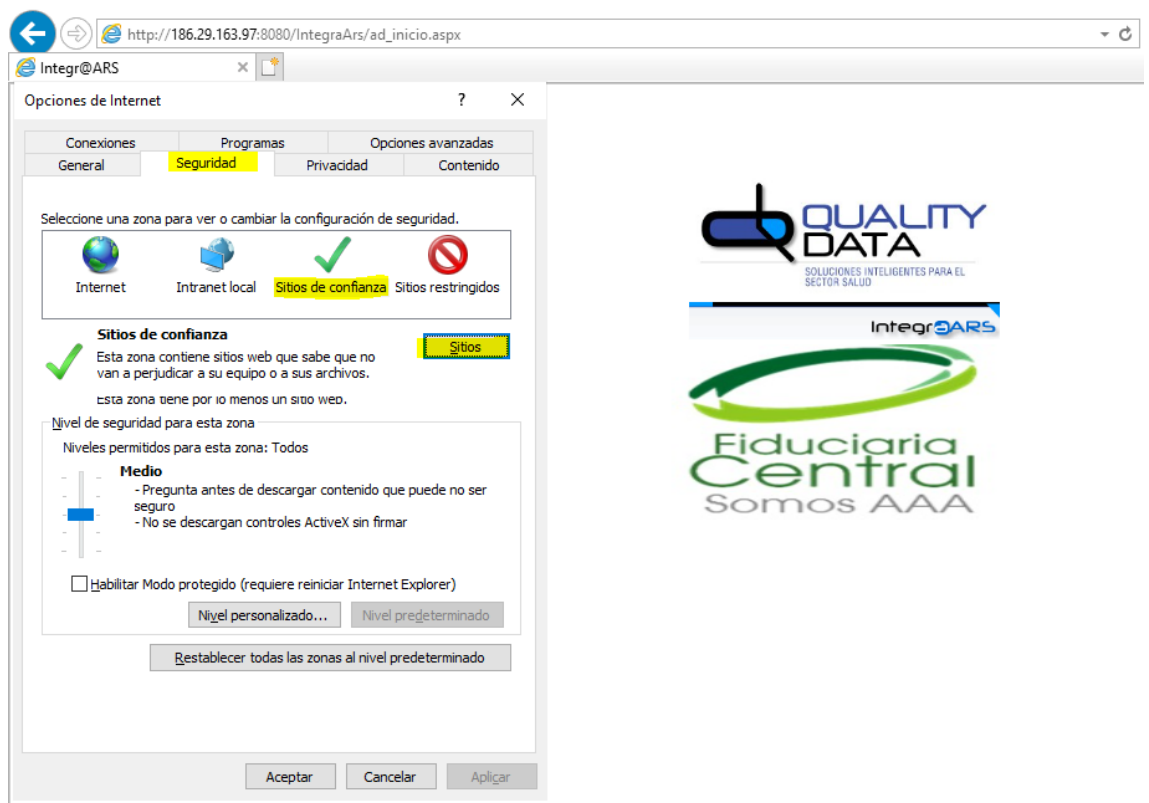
http://186.29.163.97:8080/IntegraArs/ad_inicio.aspx

Integr@ARS

Opciones de Internet

?

Conexiones
Programas
Opciones avanzadas
General
Seguridad
Privacidad
Contenido

Seleccione una zona para ver o cambiar la configuración de seguridad.

Internet
Intranet local
Sitios de confianza
Sitios restringidos

Sitios de confianza
Esta zona contiene sitios web que sabe que no van a perjudicar a su equipo o a sus archivos.

Sitios

Esta zona tiene por lo menos un sitio web.

Nivel de seguridad para esta zona
Niveles permitidos para esta zona: Todos

Medio
- Pregunta antes de descargar contenido que puede no ser seguro
- No se descargan controles ActiveX sin firmar

Habilitar Modo protegido (requiere reiniciar Internet Explorer)

Nivel personalizado...
Nivel predeterminado

Restablecer todas las zonas al nivel predeterminado

Aceptar
Cancelar
Aplicar

QUALITY DATA
SOLUCIONES INTELIGENTES PARA EL SECTOR SALUD

IntegrARS

Fiduciaria Central
Somos AAA